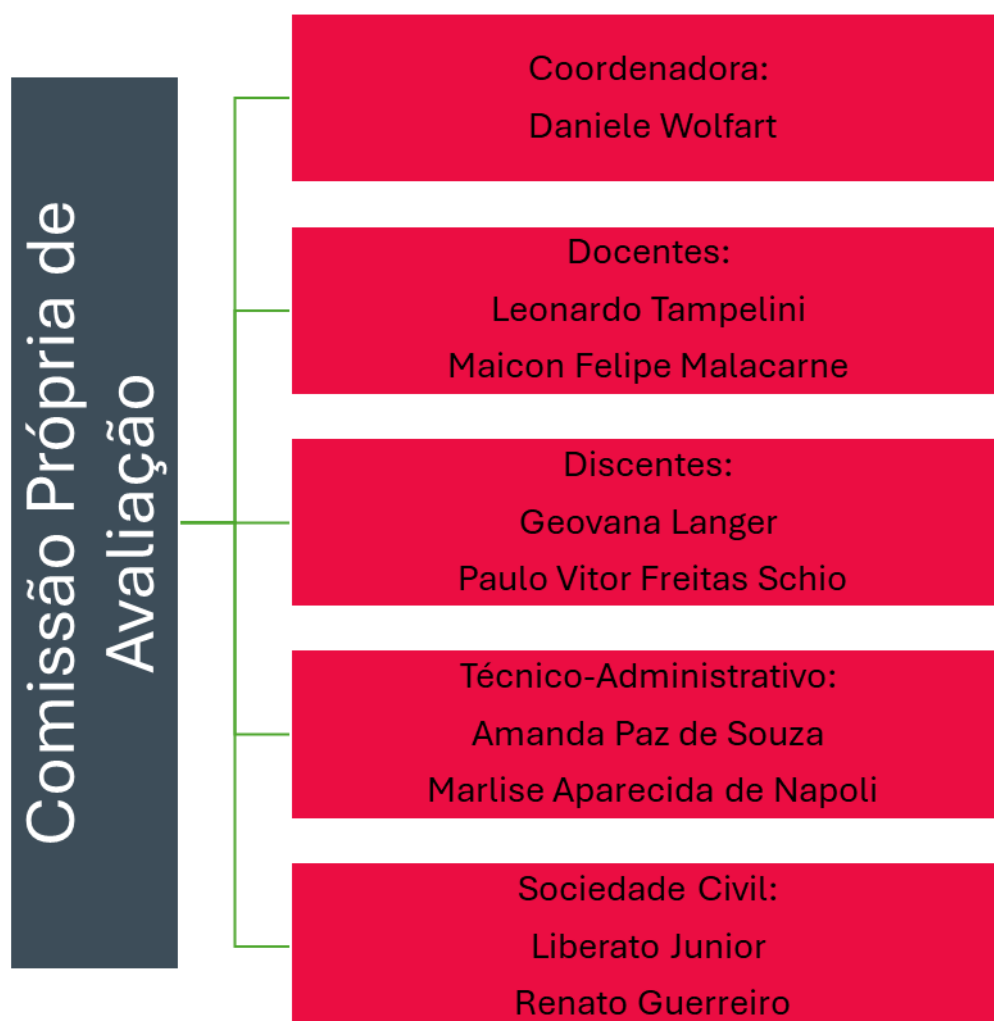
Comissão Própria de Avaliação

Coordenadora:
Daniele Wolfart

Docentes:
Leonardo Tampelini
Maicon Felipe Malacarne

Discentes:
Geovana Langer
Paulo Vitor Freitas Schio

Técnico-Administrativo:
Amanda Paz de Souza
Marlise Aparecida de Napoli

Sociedade Civil:
Liberato Junior
Renato Guerreiro